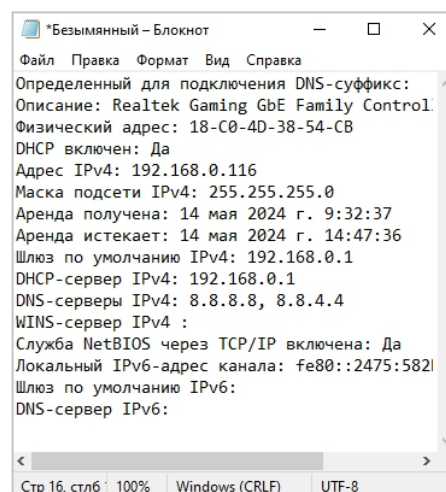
*Безымянный – Блокнот

Файл Правка Формат Вид Справка

Определенный для подключения DNS-суффикс:
Описание: Realtek Gaming GbE Family Control
Физический адрес: 18-C0-4D-38-54-CB
DHCP включен: Да
Адрес IPv4: 192.168.0.116
Маска подсети IPv4: 255.255.255.0
Аренда получена: 14 мая 2024 г. 9:32:37
Аренда истекает: 14 мая 2024 г. 14:47:36
Шлюз по умолчанию IPv4: 192.168.0.1
DHCP-сервер IPv4: 192.168.0.1
DNS-серверы IPv4: 8.8.8.8, 8.8.4.4
WINS-сервер IPv4 :
Служба NetBIOS через TCP/IP включена: Да
Локальный IPv6-адрес канала: fe80::2475:582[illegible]
Шлюз по умолчанию IPv6:
DNS-сервер IPv6:

Стр 16, стлб 1 100% Windows (CRLF) UTF-8